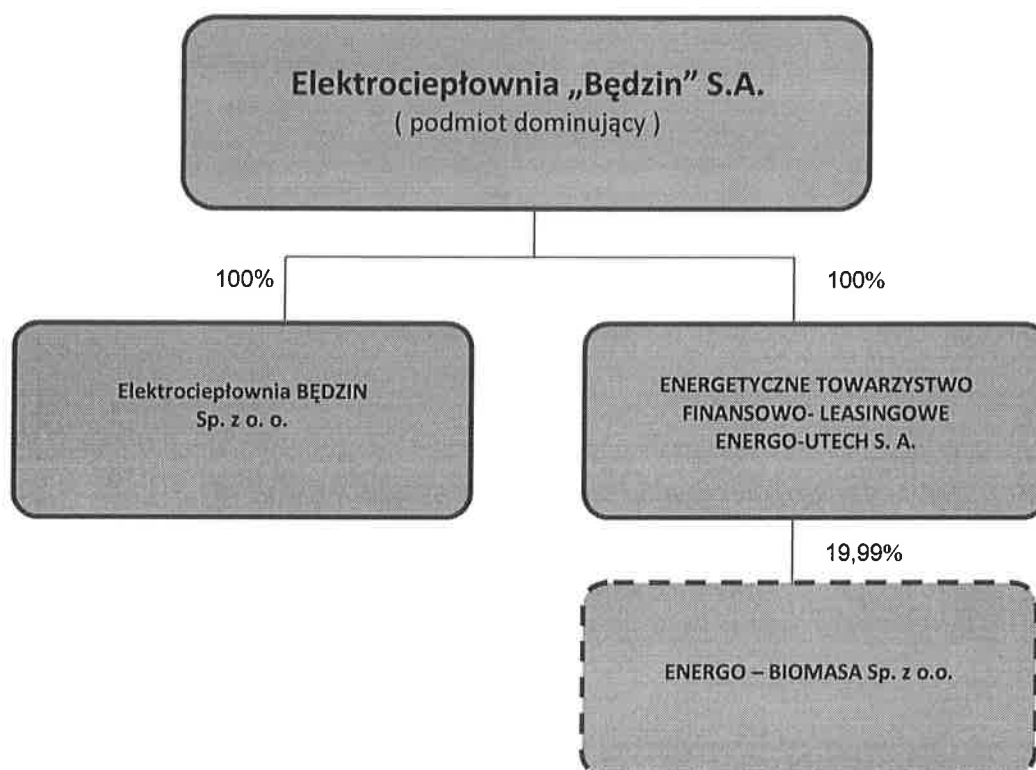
Elektrociepłownia „Będzin" S.A.
( podmiot dominujący )

100%

100%

Elektrociepłownia BĘDZIN Sp. z o. o.

ENERGETYCZNE TOWARZYSTWO FINANSOWO- LEASINGOWE ENERGO-UTECH S. A.

19,99%

ENERGO – BIOMASA Sp. z o.o.